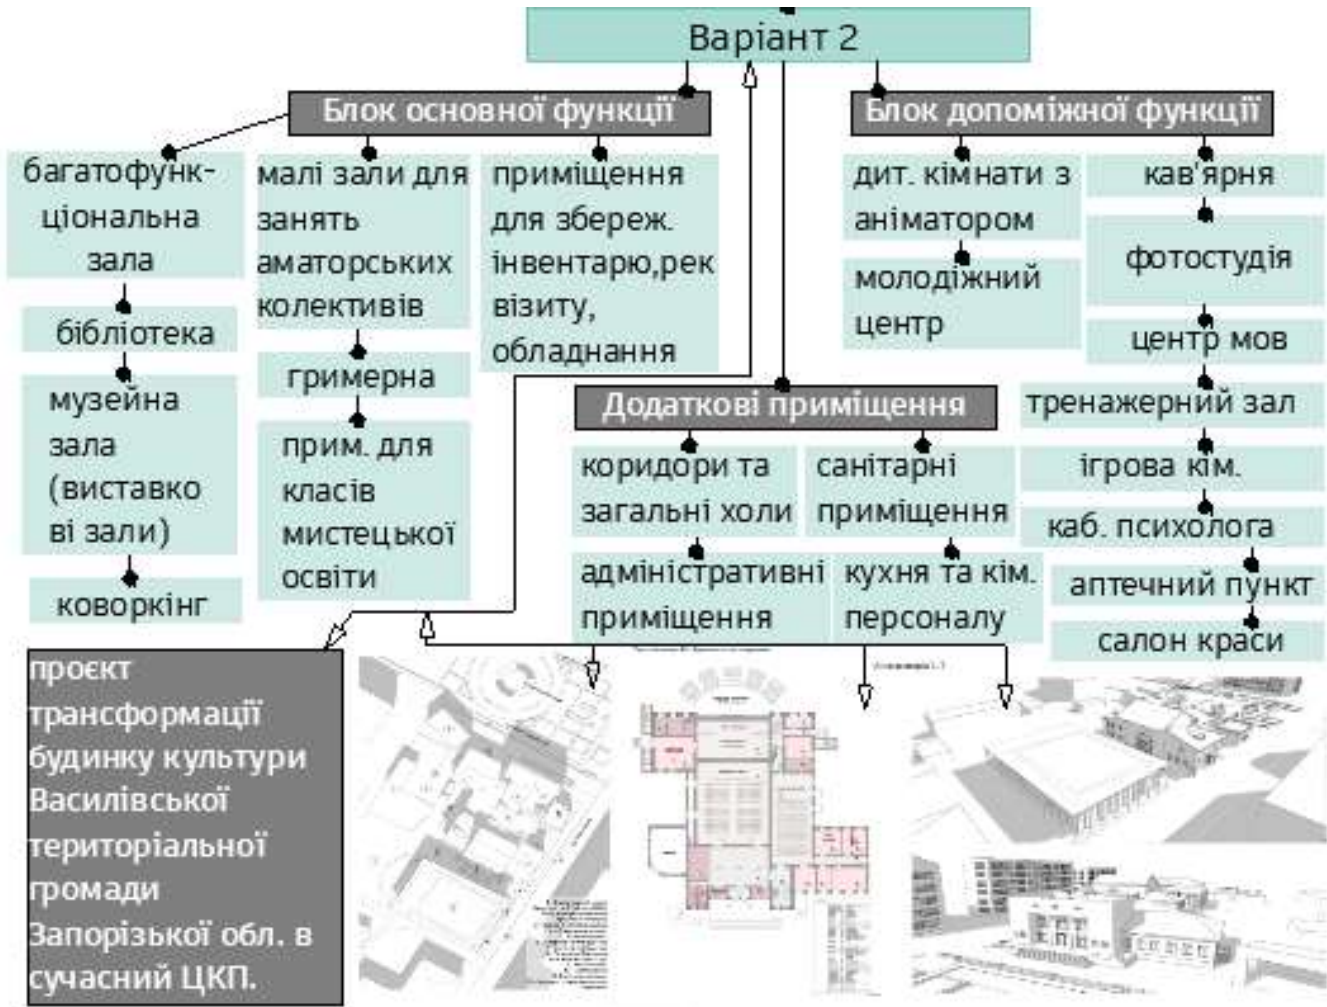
Варіант 2

Блок основної функції

багатофункціональна зала

бібліотека

музейна зала (виставкові зали)

коворкінг

малі зали для занять аматорських колективів

гримерна

прим. для класів мистецької освіти

приміщення для збереж. інвентарю,реквізиту, обладнання

Блок допоміжної функції

дит. кімнати з аніматором

молодіжний центр

кав'ярня

фотостудія

центр мов

тренажерний зал

ігрова кім.

каб. психолога

аптечний пункт

салон краси

Додаткові приміщення

коридори та загальні холи

санітарні приміщення

адміністративні приміщення

кухня та кім. персоналу

проєкт трансформації будинку культури Василівської територіальної громади Запорізької обл. в сучасний ЦКП.